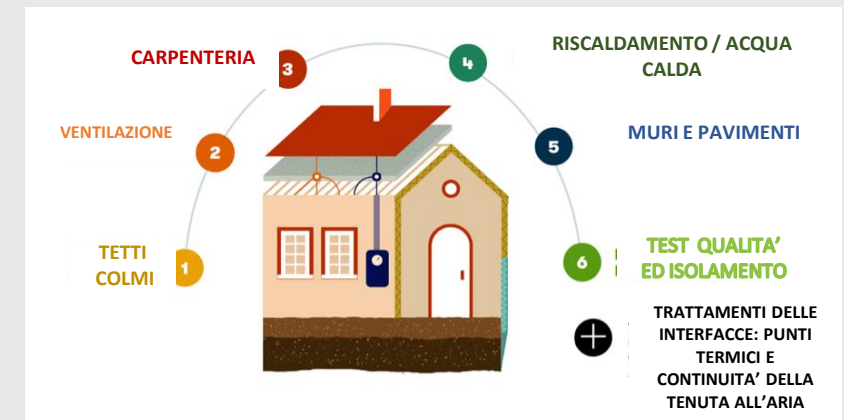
CARPENTERIA

3

4

RISCALDAMENTO / ACQUA CALDA

VENTILAZIONE

2

5

MURI E PAVIMENTI

TETTI COLMI

1

6

TEST QUALITA' ED ISOLAMENTO

+

TRATTAMENTI DELLE INTERFACCE: PUNTI TERMICI E CONTINUITA' DELLA TENUTA ALL'ARIA